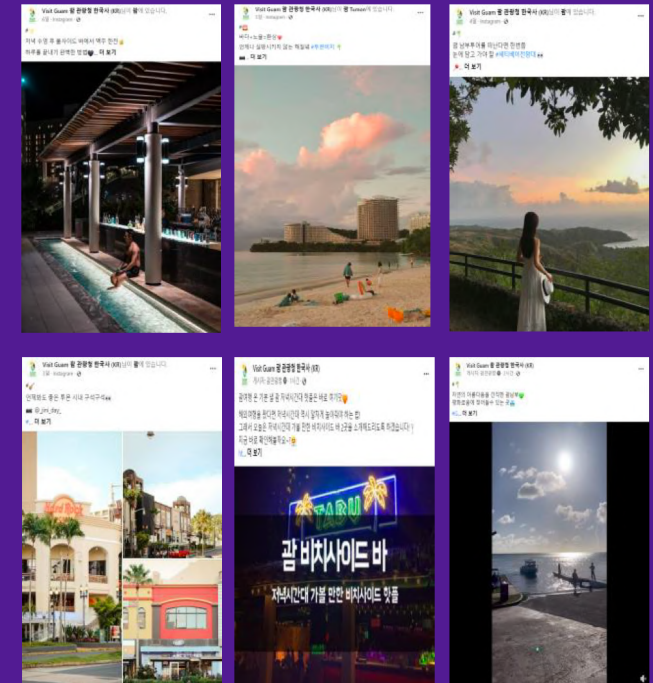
Visit Guam 괌 관광청 한국사 (KR)님이 괌에 있습니다.
4월 · Instagram

저녁 수영 후 풀사이드 바에서 맥주 한잔
하루를 끝내기 완벽한 방법 ... 더 보기

Visit Guam 괌 관광청 한국사 (KR)님이 괌 Tumon에 있습니다.
5월 · Instagram

비치+노을=환상
언제나 질리지가 않는 해질녘 #투몬비치
... 더 보기

Visit Guam 괌 관광청 한국사 (KR)님이 괌에 있습니다.
5월 · Instagram

괌 남부투어를 떠난다면 한번쯤
들러 봐도 거야 할 #세티베이전망대
... 더 보기

Visit Guam 괌 관광청 한국사 (KR)님이 괌에 있습니다.
5월 · Instagram

언제봐도 좋은 투몬 시내 구석구석
@_jini_day_
... 더 보기

Visit Guam 괌 관광청 한국사 (KR)
게시자: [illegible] · 4시간

괌여행 온 기분 살 괌 저녁시간대 핫플은 바로 여기!
해외여행을 떠나면 저녁시간에 뭐시 할지가 늘 고민이죠!
그래서 오늘은 투몬 저녁시간대 가볼 만한 비치사이드 바 3곳을 소개해드리도록 하겠습니다!
지금 바로 확인해볼까요~!
... 더 보기

TARU
괌 비치사이드 바
저녁시간대 가볼 만한 비치사이드 핫플

Visit Guam 괌 관광청 한국사 (KR)님이 괌에 있습니다.
게시자: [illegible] · 24시간

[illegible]
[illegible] ... 더 보기